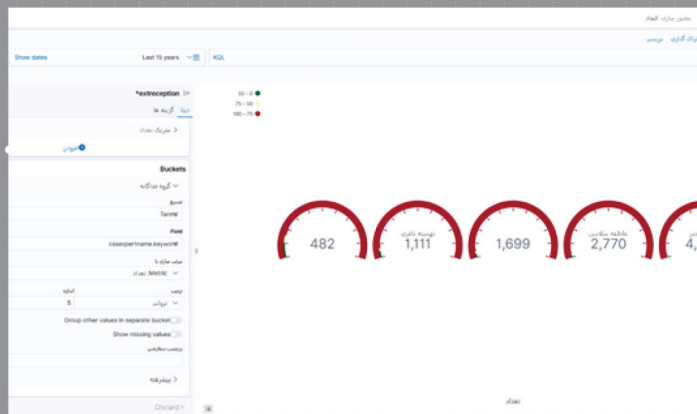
مصور سازی ایجاد

به اشتراک گذاری بررسی

Show dates Last 15 years KQL

50 - 0
75 - 50
100 - 75

*extreception

دیتا گزینه ها

متریک تعداد

افزودن

Buckets

گروه جداگانه

تجمیع

Terms

Field

cssexpertname.keyword

مرتب سازی با

Metric: تعداد

ترتیب اندازه

نزولی 5

Group other values in separate bucket

Show missing values

برچسب سفارشی

پیشرفته

Discard

482

توسعه دهنده
1,111

1,699

حافظه سلامت
2,770

4,

تعداد